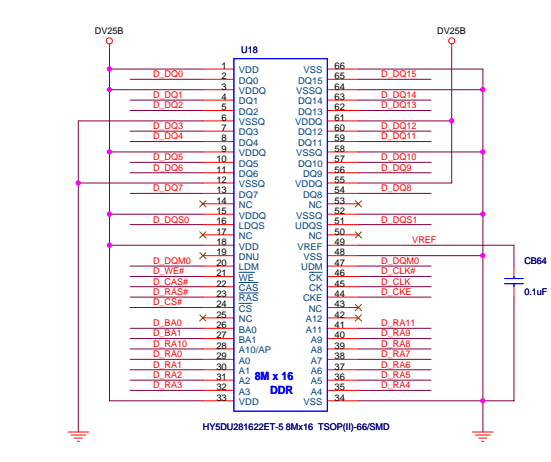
DV25B

DV25B

U18

| | | | | | |
|---|---|---|---|---|---|
| | 1 | VDD | VSS | 66 | |
| D_DQ0 | 2 | DQ0 | DQ15 | 65 | D_DQ15 |
| | 3 | VDDQ | VSSQ | 64 | |
| D_DQ1 | 4 | DQ1 | DQ14 | 63 | D_DQ14 |
| D_DQ2 | 5 | DQ2 | DQ13 | 62 | D_DQ13 |
| | 6 | VSSQ | VDDQ | 61 | |
| D_DQ3 | 7 | DQ3 | DQ12 | 60 | D_DQ12 |
| D_DQ4 | 8 | DQ4 | DQ11 | 59 | D_DQ11 |
| | 9 | VDDQ | VSSQ | 58 | |
| D_DQ5 | 10 | DQ5 | DQ10 | 57 | D_DQ10 |
| D_DQ6 | 11 | DQ6 | DQ9 | 56 | D_DQ9 |
| | 12 | VSSQ | VDDQ | 55 | |
| D_DQ7 | 13 | DQ7 | DQ8 | 54 | D_DQ8 |
| | 14 | NC | NC | 53 | |
| | 15 | VDDQ | VSSQ | 52 | |
| D_DQS0 | 16 | LDQS | UDQS | 51 | D_DQS1 |
| | 17 | NC | NC | 50 | |
| | 18 | VDD | VREF | 49 | VREF |
| | 19 | DNU | VSS | 48 | |
| D_DQM0 | 20 | LDM | UDM | 47 | D_DQM0 |
| D_WE# | 21 | $\overline{WE}$ | CK | 46 | D_CLK# |
| D_CAS# | 22 | $\overline{CAS}$ | CK | 45 | D_CLK |
| D_RAS# | 23 | $\overline{RAS}$ | CKE | 44 | D_CKE |
| D_CS# | 24 | $\overline{CS}$ | NC | 43 | |
| | 25 | NC | A12 | 42 | |
| D_BA0 | 26 | BA0 | A11 | 41 | D_RA11 |
| D_BA1 | 27 | BA1 | A9 | 40 | D_RA9 |
| D_RA10 | 28 | A10/AP | A8 | 39 | D_RA8 |
| D_RA0 | 29 | A0 | A7 | 38 | D_RA7 |
| D_RA1 | 30 | A1 | A6 | 37 | D_RA6 |
| D_RA2 | 31 | A2 | A5 | 36 | D_RA5 |
| D_RA3 | 32 | A3 | A4 | 35 | D_RA4 |
| | 33 | VDD | VSS | 34 | |

8M x 16
DDR

CB64
0.1uF

HY5DU281622ET-5 8Mx16 TSOP(II)-66/SMD